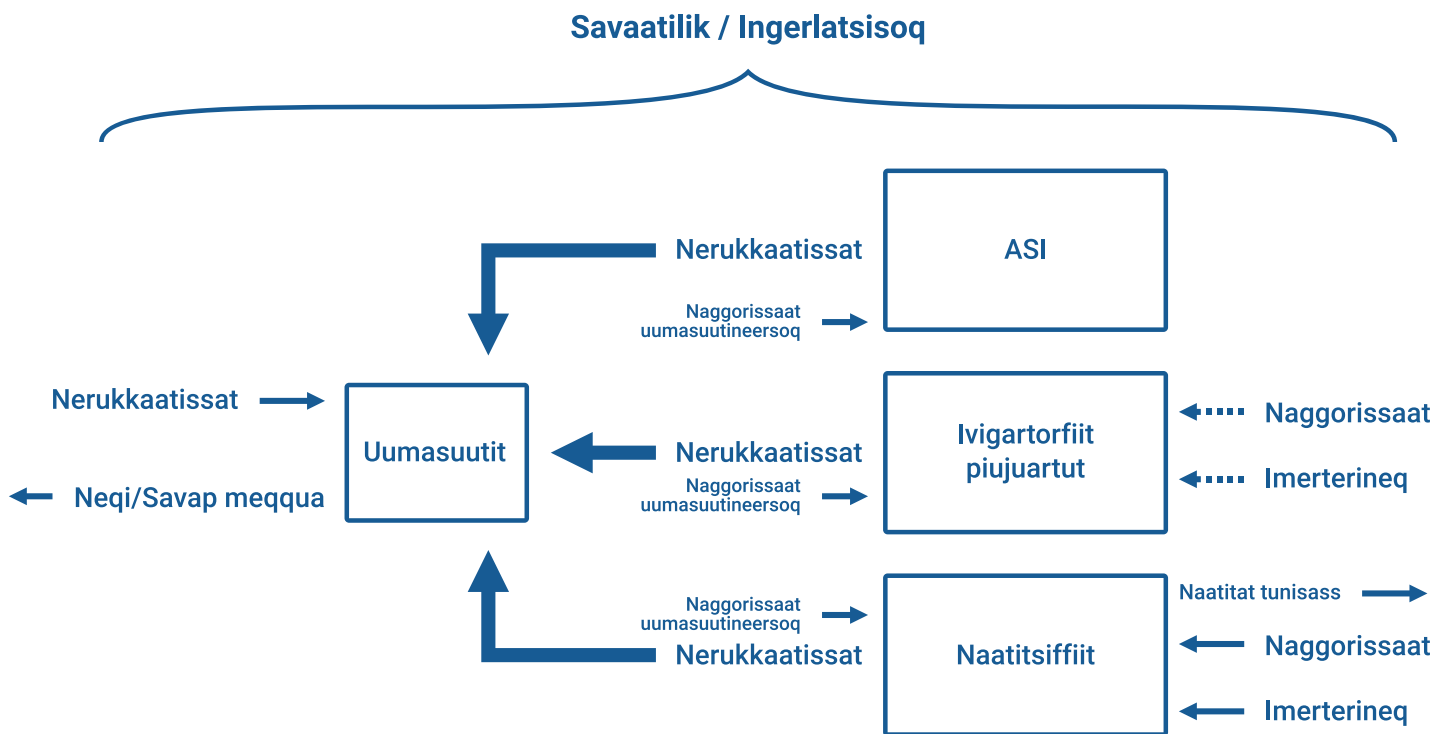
Savaatilik / Ingerlatsisoq

Nerukkaatissat

ASI

Naggorissaat uumasuutineersoq

Nerukkaatissat

Neqi/Savap meqqua

Uumasuutit

Nerukkaatissat

Naggorissaat uumasuutineersoq

Ivigartorfiit piujuartut

Naggorissaat

Imerterineq

Naggorissaat uumasuutineersoq

Nerukkaatissat

Naatitsiffiit

Naatitat tunisass

Naggorissaat

Imerterineq